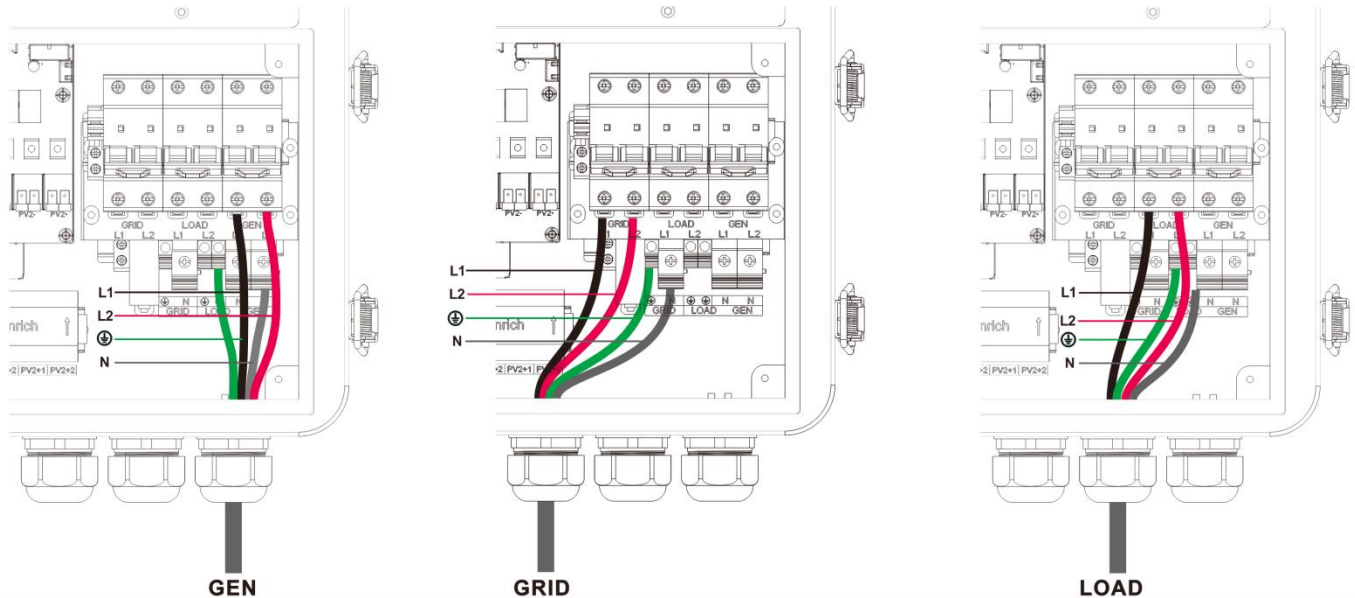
PV2- PV2-
GRID LOAD GEN
L1 L2 L1 L2 L1 L2
L1
L2
⏚
N
⏚ N ⏚ N N N
GRID LOAD GEN
nrich
2 PV2+1 PV2+2
GEN

PV2- PV2-
GRID LOAD GEN
L1 L2 L1 L2 L1 L2
L1
L2
⏚
N
⏚ N ⏚ N N N
GRID LOAD GEN
nrich
2 PV2+1
GRID

PV2- PV2-
GRID LOAD GEN
L1 L2 L1 L2 L1 L2
L1
L2
⏚
N
⏚ N ⏚ N N N
GRID LOAD GEN
nrich
2 PV2+1 PV2+2
LOAD